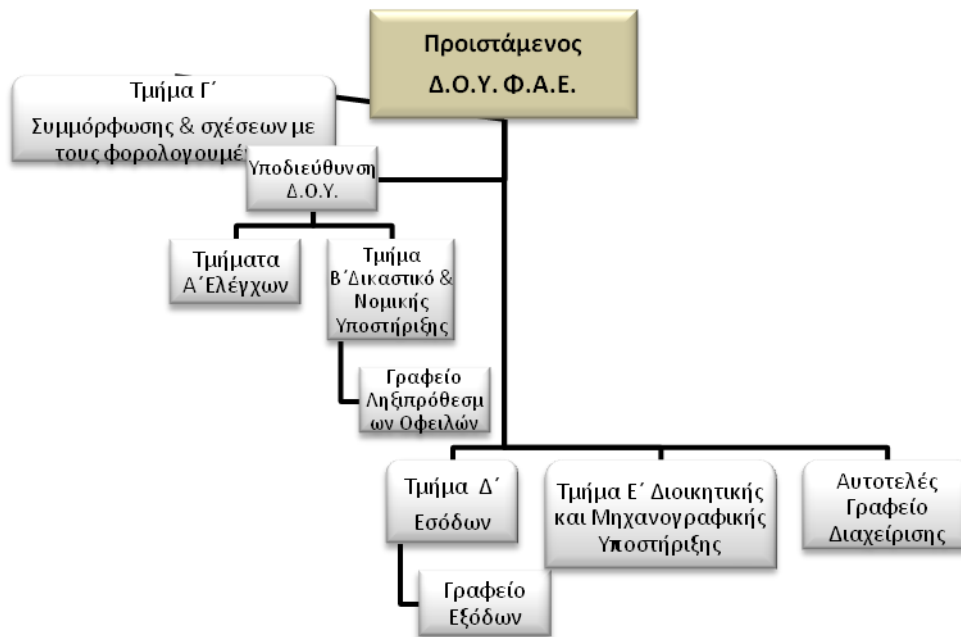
Προιστάμενος
Δ.Ο.Υ. Φ.Α.Ε.

Τμήμα Γ΄
Συμμόρφωσης & σχέσεων με τους φορολογουμέ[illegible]

Υποδιεύθυνση Δ.Ο.Υ.

Τμήματα Α΄Ελέγχων

Τμήμα Β΄Δικαστικό & Νομικής Υποστήριξης

Γραφείο Ληξιπρόθεσμων Οφειλών

Τμήμα Δ΄
Εσόδων

Γραφείο Εξόδων

Τμήμα Ε΄ Διοικητικής και Μηχανογραφικής Υποστήριξης

Αυτοτελές Γραφείο Διαχείρισης